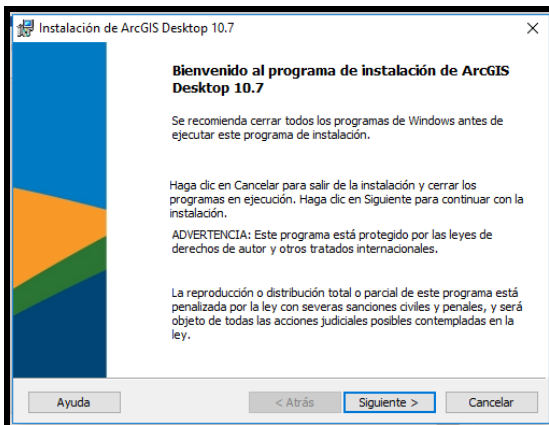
Instalación de ArcGIS Desktop 10.7

×

Bienvenido al programa de instalación de ArcGIS Desktop 10.7

Se recomienda cerrar todos los programas de Windows antes de ejecutar este programa de instalación.

Haga clic en Cancelar para salir de la instalación y cerrar los programas en ejecución. Haga clic en Siguiente para continuar con la instalación.

ADVERTENCIA: Este programa está protegido por las leyes de derechos de autor y otros tratados internacionales.

La reproducción o distribución total o parcial de este programa está penalizada por la ley con severas sanciones civiles y penales, y será objeto de todas las acciones judiciales posibles contempladas en la ley.

Ayuda

< Atrás

Siguiente >

Cancelar